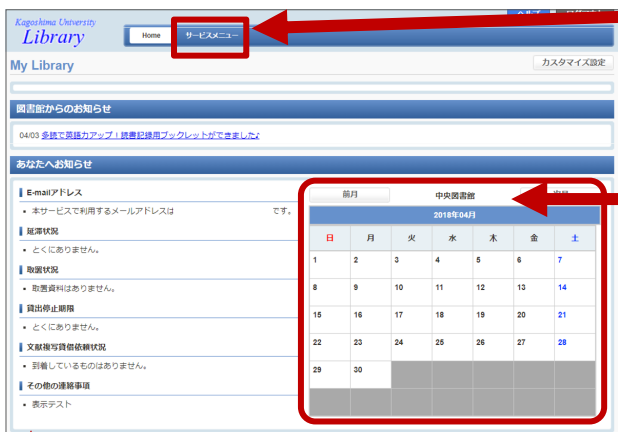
Kagoshima University
Library

Home
サービスメニュー

My Library

カスタマイズ設定

図書館からのお知らせ

04/03 多読で英語力アップ！読書記録用ブックレットができました

あなたへお知らせ

E-mailアドレス

• 本サービスで利用するメールアドレスは です。

延滞状況

• とくにありません。

取置状況

• 取置資料はありません。

貸出停止期限

• とくにありません。

文献複写貸借依頼状況

• 到着しているものはありません。

その他の連絡事項

• 表示テスト

前月
中央図書館
次月

2018年04月

| 日 | 月 | 火 | 水 | 木 | 金 | 土 |
|---|---|---|---|---|---|---|
| 1 | 2 | 3 | 4 | 5 | 6 | 7 |
| 8 | 9 | 10 | 11 | 12 | 13 | 14 |
| 15 | 16 | 17 | 18 | 19 | 20 | 21 |
| 22 | 23 | 24 | 25 | 26 | 27 | 28 |
| 29 | 30 | | | | | |